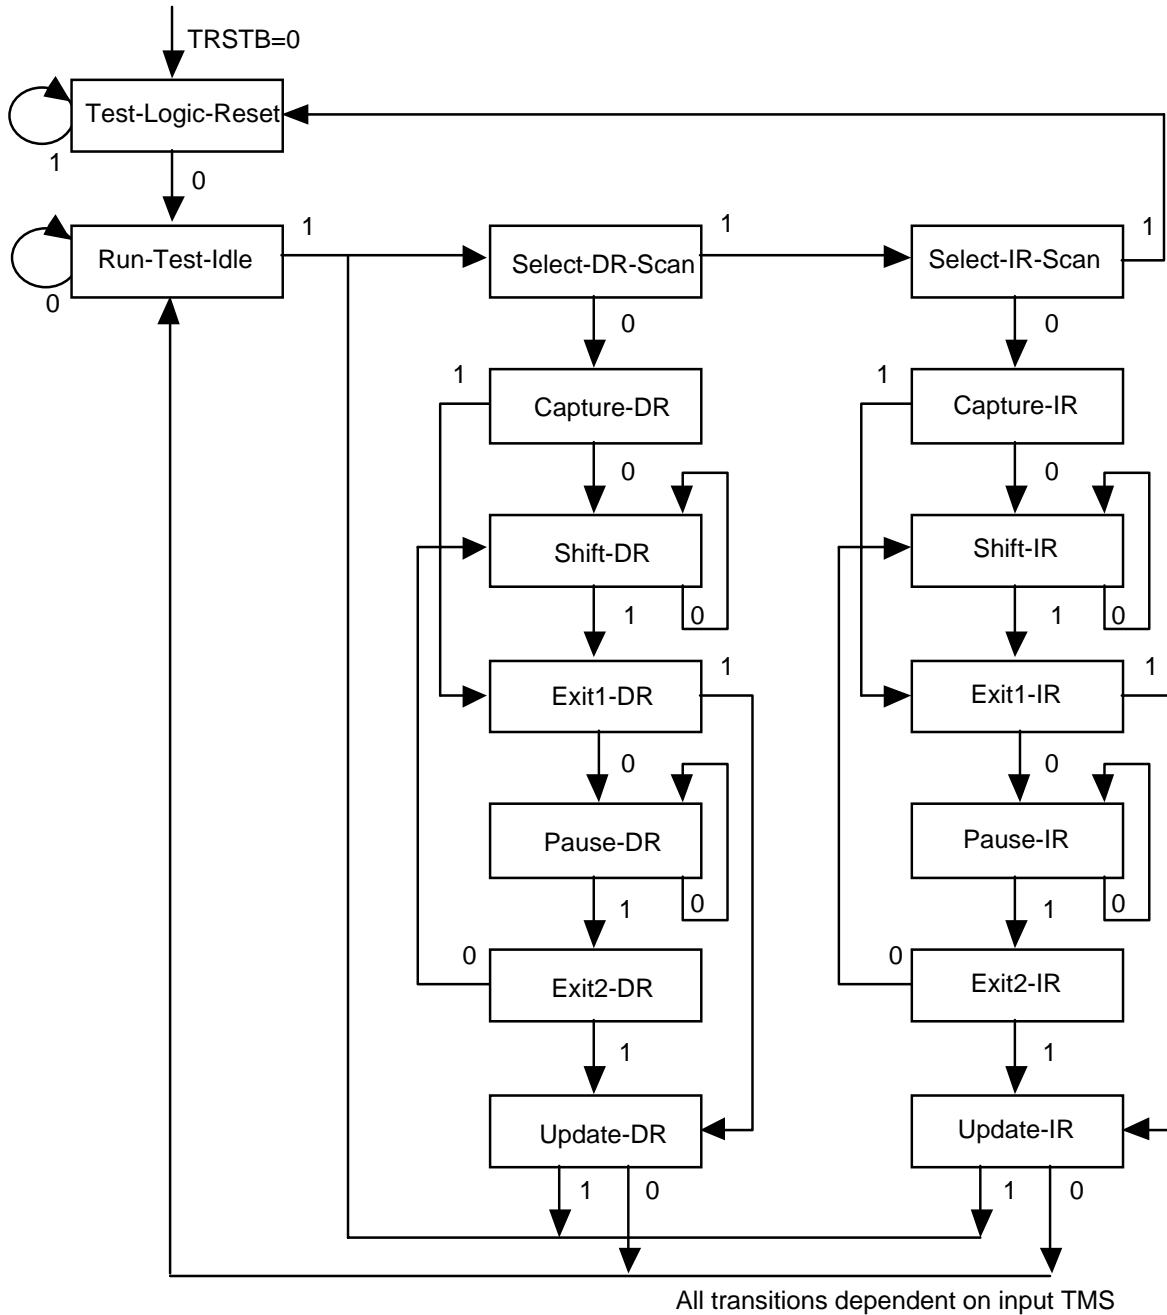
TRSTB=0

Test-Logic-Reset

1

0

Run-Test-Idle

0

1

Select-DR-Scan

1

Select-IR-Scan

1

0

0

1

Capture-DR

1

Capture-IR

0

0

Shift-DR

Shift-IR

1

0

1

0

1

1

Exit1-DR

Exit1-IR

0

0

Pause-DR

Pause-IR

1

0

1

0

0

0

Exit2-DR

Exit2-IR

1

1

Update-DR

Update-IR

1

0

1

0

All transitions dependent on input TMS